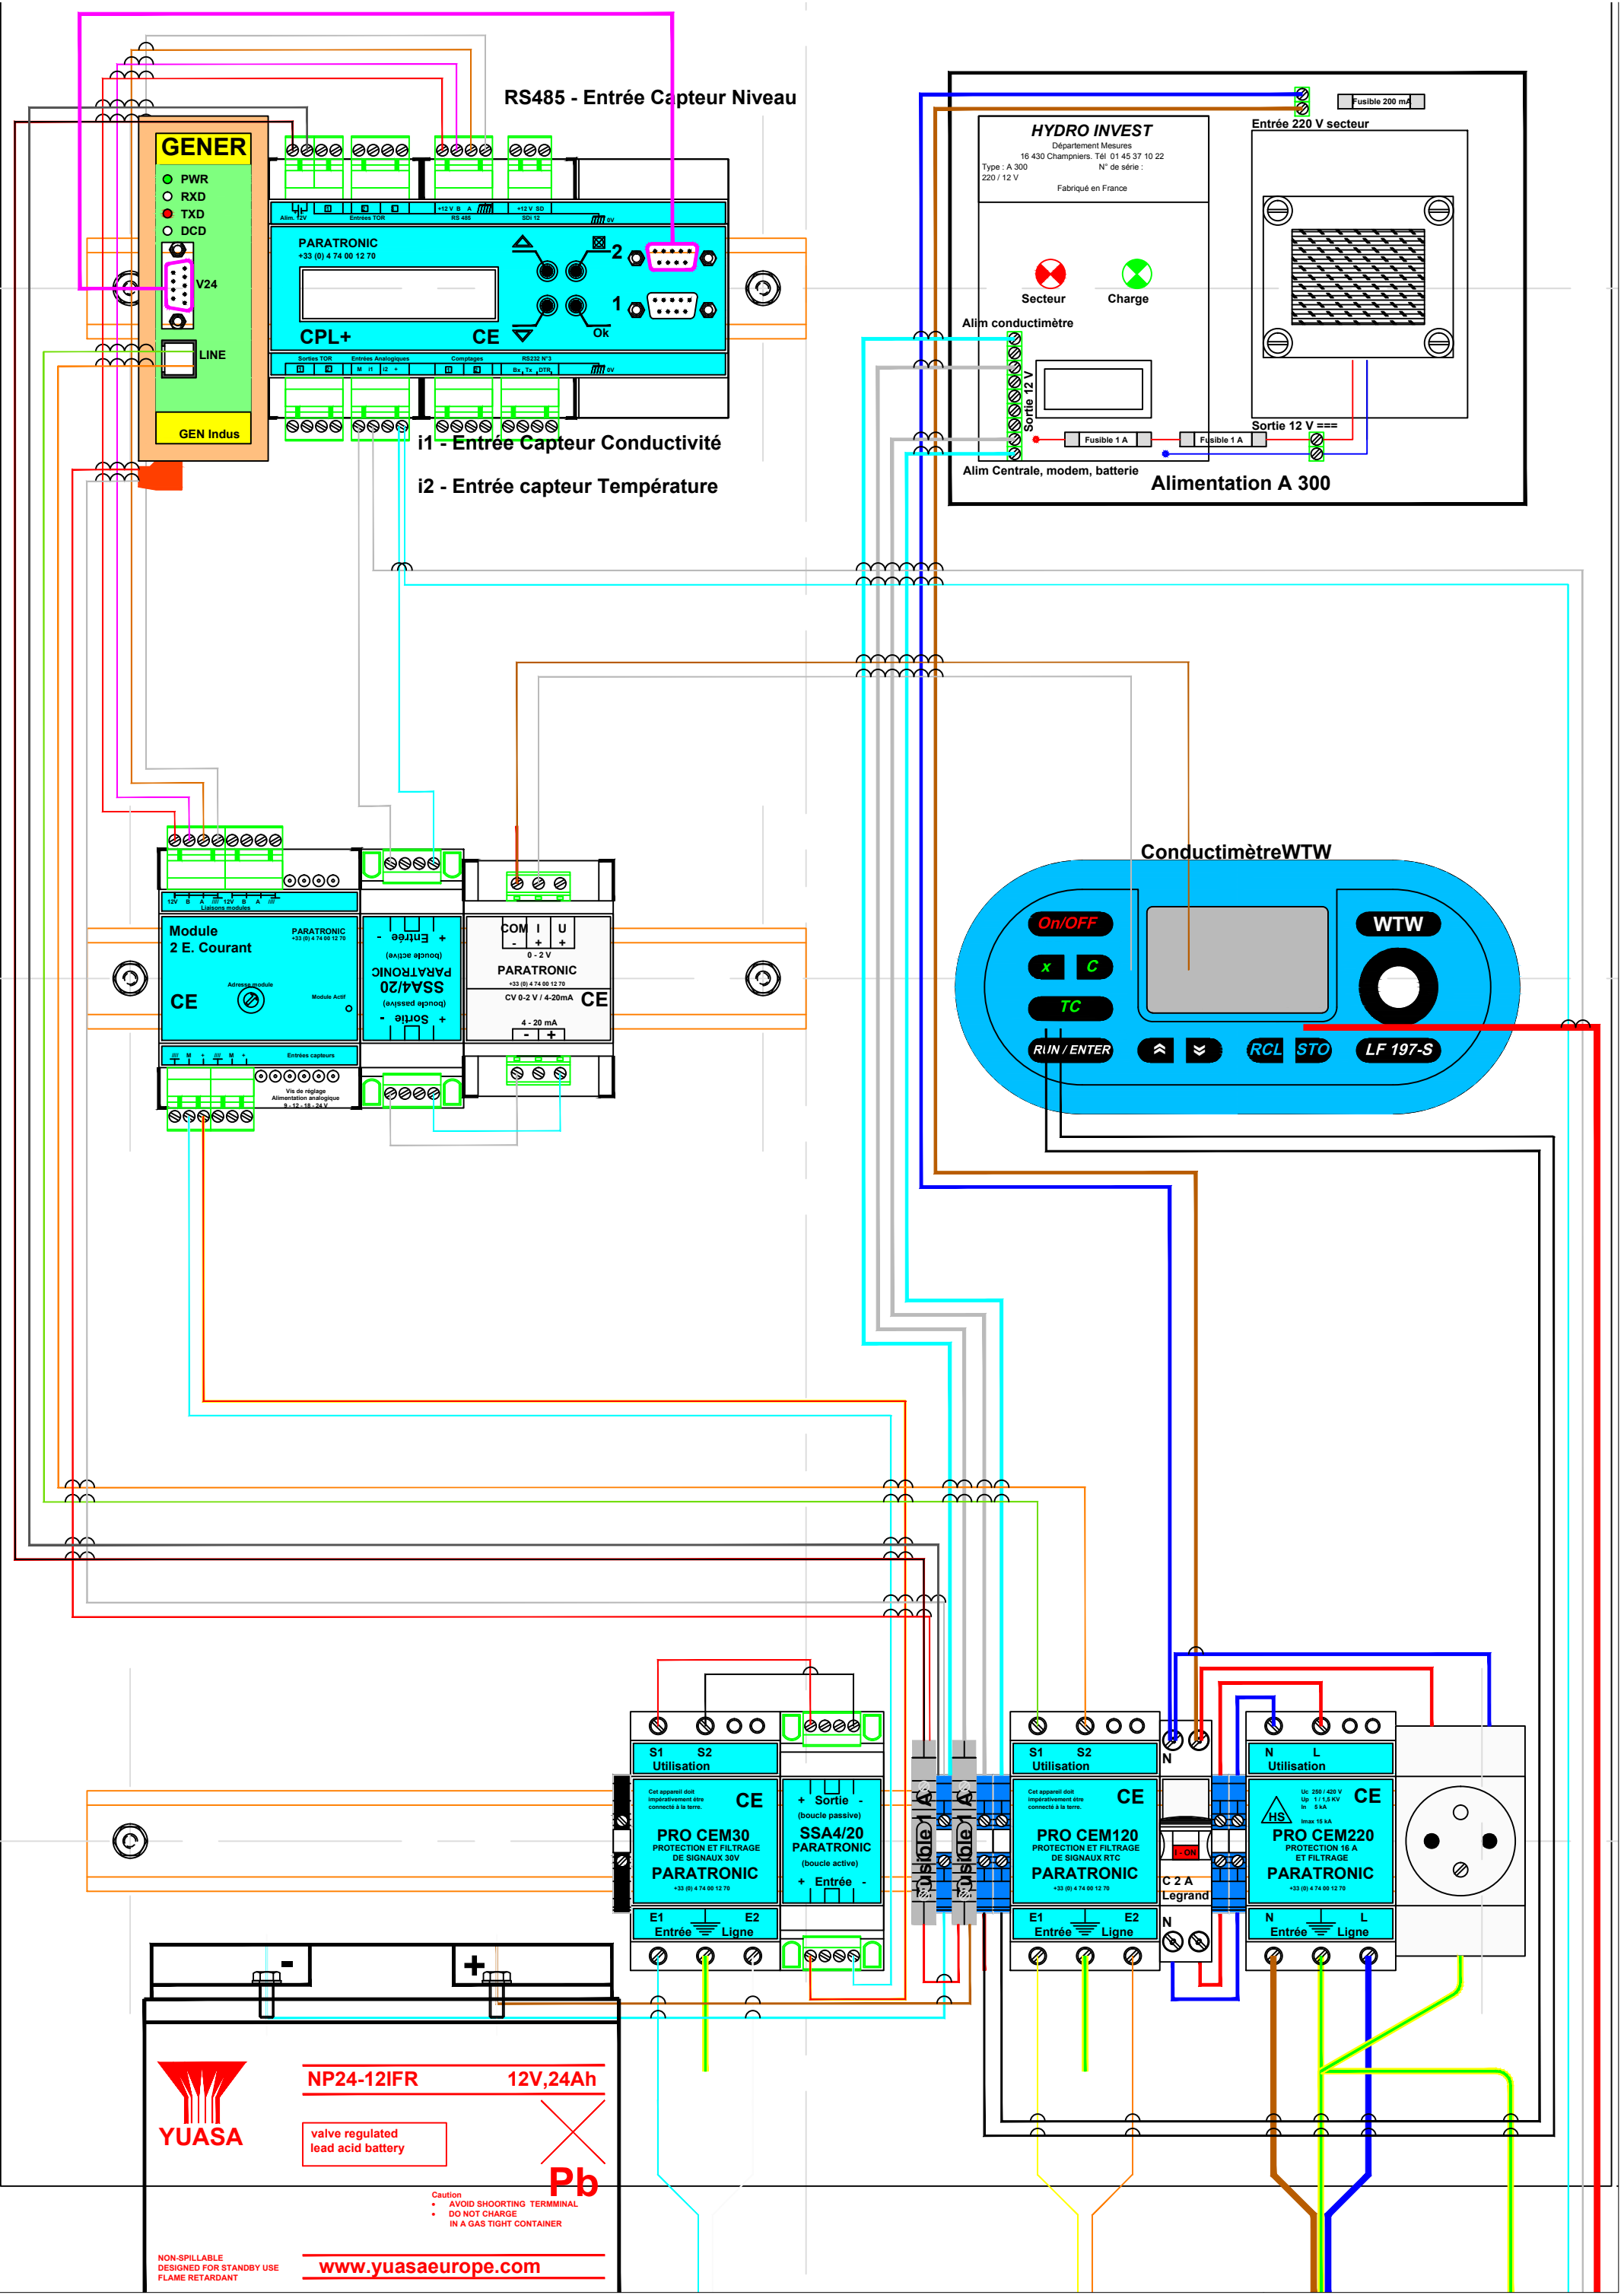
RS485 - Entrée Capteur Niveau

GENER
PWR
RXD
TXD
DCD
V24
LINE
GEN Indus

Alim. 12V
Entrées TOR
+12 V B A
RS 485
+12 V SD
SDI 12
0V

PARATRONIC
+33 (0) 4 74 00 12 70
2
1
Ok
CPL+
CE

Sorties TOR
Entrées Analogiques
Comptages
RS232 N°3
M i1 i2 +
0V

i1 - Entrée Capteur Conductivité
i2 - Entrée capteur Température

Fusible 200 mA
Entrée 220 V secteur

HYDRO INVEST
Département Mesures
16 430 Champniers. Tél 01 45 37 10 22
Type : A 300
N° de série :
220 / 12 V
Fabriqué en France

Secteur
Charge
Alim conductimètre
Sortie 12 V
Fusible 1 A
Fusible 1 A
Sortie 12 V ===
Alim Centrale, modem, batterie
Alimentation A 300

ConductimètreWTW
On/OFF
WTW
x
C
TC
RUN / ENTER
RCL
STO
LF 197-S

12V B A 12V B A
Liaisons modules
Module
2 E. Courant
PARATRONIC
+33 (0) 4 74 00 12 70
CE
Adresse module
Module Actif
M + M +
Entrées capteurs
Vis de réglage
Alimentation analogique
9 - 12 - 18 - 24 V

- Entrée +
(boucle active)
PARATRONIC
SSA4/20
(boucle passive)
- Sortie +

COM I U
- + +
0 - 2 V
PARATRONIC
+33 (0) 4 74 00 12 70
CV 0-2 V / 4-20mA
CE
4 - 20 mA
- +

S1 S2
Utilisation
Cet appareil doit impérativement être connecté à la terre.
CE
PRO CEM30
PROTECTION ET FILTRAGE DE SIGNAUX 30V
PARATRONIC
+33 (0) 4 74 00 12 70
E1 E2
Entrée Ligne

+ Sortie -
(boucle passive)
SSA4/20
PARATRONIC
(boucle active)
+ Entrée -

Fusible 1A
Fusible 1A

S1 S2
Utilisation
Cet appareil doit impérativement être connecté à la terre.
CE
PRO CEM120
PROTECTION ET FILTRAGE DE SIGNAUX RTC
PARATRONIC
+33 (0) 4 74 00 12 70
E1 E2
Entrée Ligne

N
I - ON
C 2 A
Legrand
N

N L
Utilisation
Uc 250 / 420 V
Up 1 / 1,5 KV
In 5 kA
Imax 15 kA
HS
CE
PRO CEM220
PROTECTION 16 A ET FILTRAGE
PARATRONIC
+33 (0) 4 74 00 12 70
N L
Entrée Ligne

-
+
YUASA
NP24-12IFR
12V,24Ah
valve regulated lead acid battery
Pb
Caution
AVOID SHOORTING TERMMINAL
DO NOT CHARGE IN A GAS TIGHT CONTAINER
NON-SPILLABLE
DESIGNED FOR STANDBY USE
FLAME RETARDANT
www.yuasaeurope.com